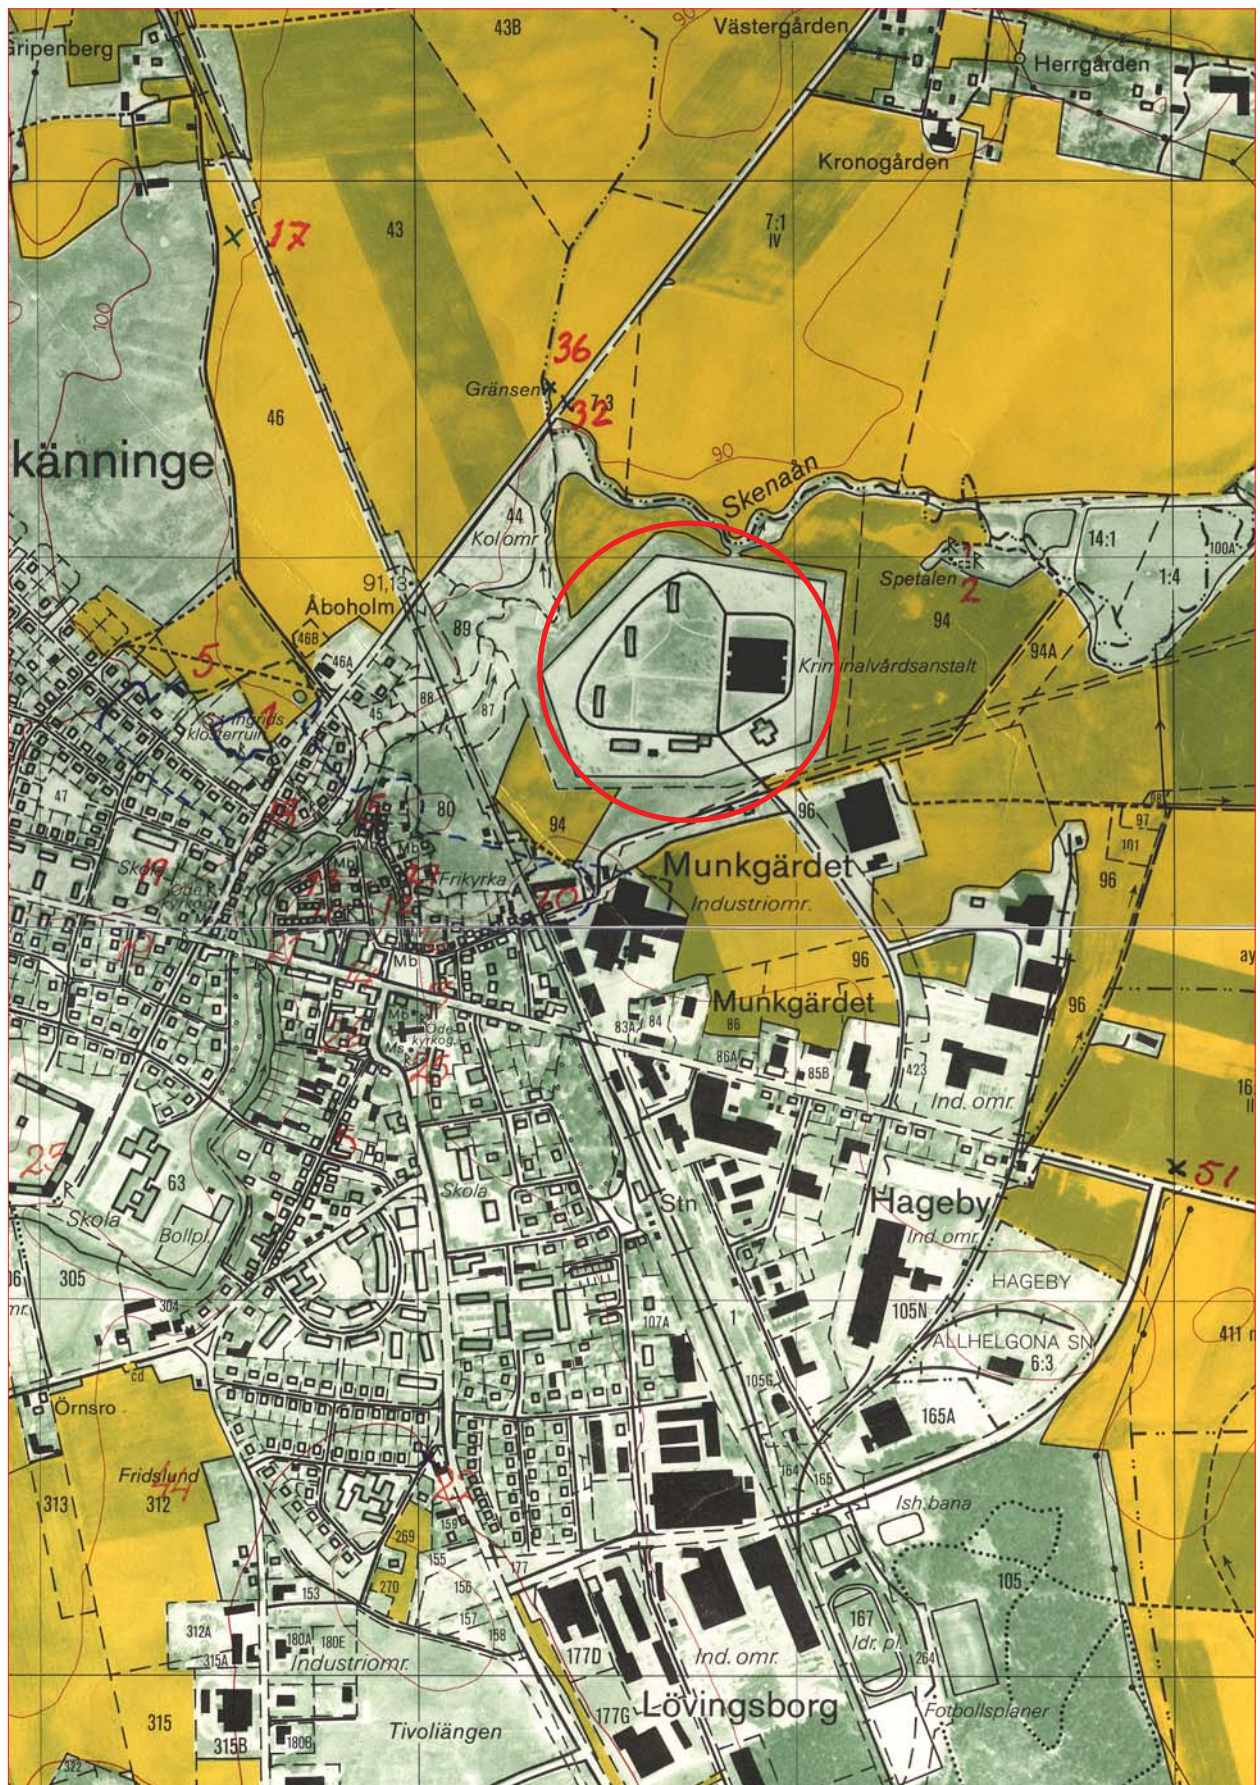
Gripenberg
43B
Västergården
Herrgården
Kronogården
17
43
7:1
IV
36
Gränsen
7:3
32
46
känninge
90
Skenaån
44
Kolomr
14:1
100A
Spetalen
2
1:4
91,13
Åboholm
89
94
94A
46B
46A
5
Kriminalvårdsanstalt
Stångjds klosterruin
45
88
87
47
80
94
96
97
101
96
Munkgärdet
Industriomr.
Frikyrka
30
Skola
96
Munkgärdet
Mb
83A
84
86
86A
85B
423
Ind. omr.
96
Odo kyrkog.
16
25
63
Skola
Skola
Bollpl.
Stn
51
Hageby
Ind. omr.
HAGEBY
105N
ALLHELGONA SN
6:3
305
304
107A
105C
165A
411
Örnsro
Fridslund
14
313
312
164
165
Ish. bana
269
159
155
156
270
153
157
158
177
105
312A
315A
180A
180E
Industriomr.
177D
Ind. omr.
167
Idr. pl.
264
315
315B
180B
Tivoliängen
177G
Lövingsborg
Fotbollsplaner